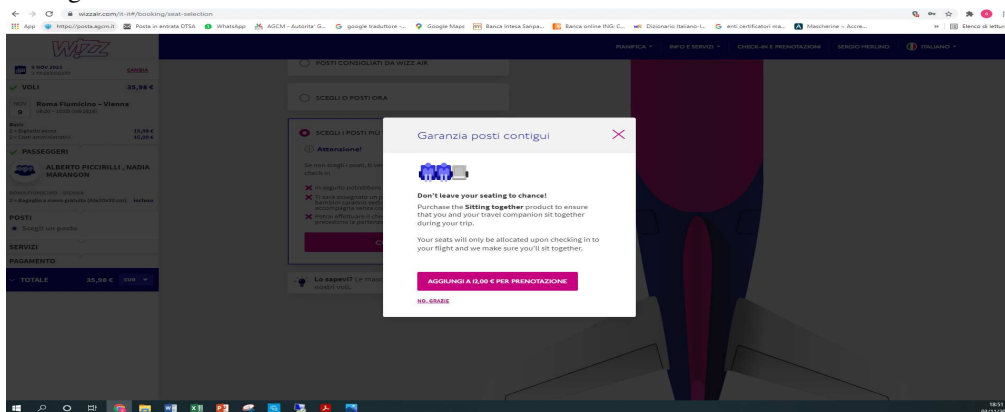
wizzair.com/it-it#/booking/seat-selection

App https://posta.agcm.it Posta in entrata DTSA WhatsApp AGCM - Autorita' G... google traduttore -... Google Maps Banca Intesa Sanpa... Banca online ING: C... Dizionario Italiano-I... enti certificatori ma... Mascherine = Accre... Elenco di lettura

WIZZ

PIANIFICA INFO E SERVIZI CHECK-IN E PRENOTAZIONI SERGIO MERLINO ITALIANO

5 MAY 2022 2 PASSEGGERI CAMBIA

VOLI 35,98 €

Roma Fiumicino - Vienna

Basic 35,98 €

PASSEGGERI

ALBERTO PICCIRILLI , NADIA MARANGON

POSTI

Scegli un posto

SERVIZI

PAGAMENTO

TOTALE 35,98 € EUR

POSTI CONSIGLIATI DA WIZZ AIR

SCEGLI I POSTI ORA

SCEGLI I POSTI PIÙ

Attenzione!

Lo sapevi?

Garanzia posti contigui

Don't leave your seating to chance!

Purchase the Sitting together product to ensure that you and your travel companion sit together during your trip.

Your seats will only be allocated upon checking in to your flight and we make sure you'll sit together.

AGGIUNGI A 12,00 € PER PRENOTAZIONE

NO, GRAZIE

18:51